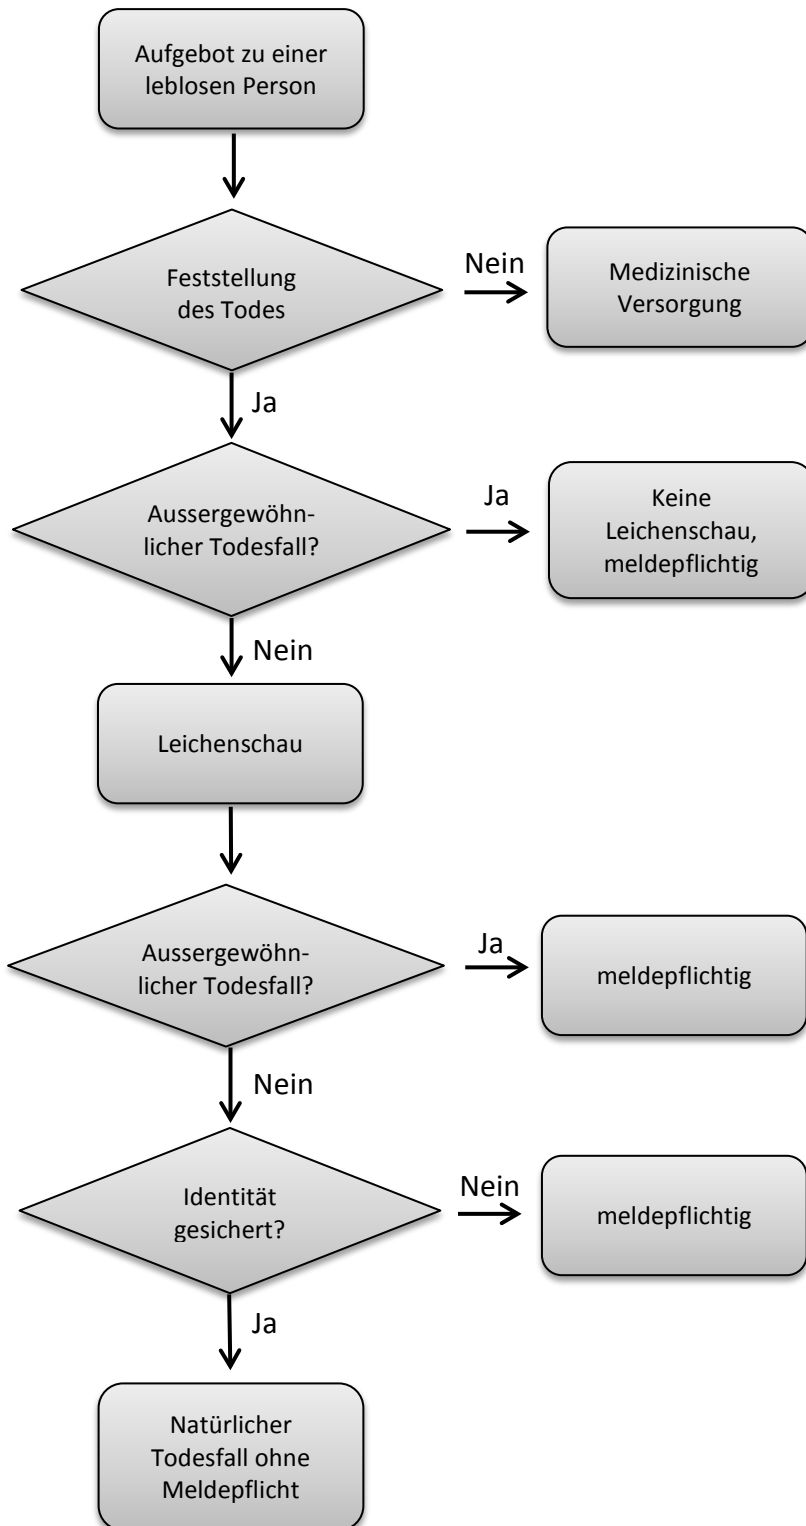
Aufgebot zu einer leblosen Person

Feststellung des Todes

Nein

Medizinische Versorgung

Ja

Aussergewöhnlicher Todesfall?

Ja

Keine Leichenschau, meldepflichtig

Nein

Leichenschau

Aussergewöhnlicher Todesfall?

Ja

meldepflichtig

Nein

Identität gesichert?

Nein

meldepflichtig

Ja

Natürlicher Todesfall ohne Meldepflicht